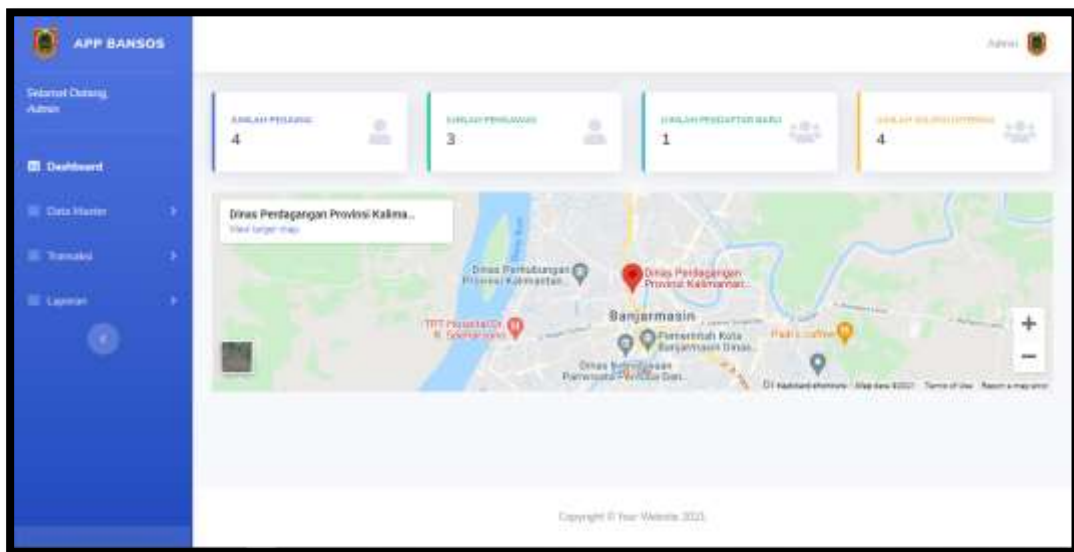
APP BANSOS

Selamat Datang Admin

Dashboard

Data Master

Transaksi

Laporan

Admin

JUMLAH PEGAWAI
4

JUMLAH PENILAIAN
3

JUMLAH PENDAFTAR BARU
1

JUMLAH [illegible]
4

Dinas Perdagangan Provinsi Kalima...
View larger map

Dinas Perhubungan Provinsi Kalimantan...

Dinas Perdagangan Provinsi Kalimantan...

Banjarmasin

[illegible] Coffee

Pemerintah Kota Banjarmasin Dinas...

Dinas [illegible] Pemerintah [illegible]

+
−

Keyboard shortcuts Map data ©2021 Terms of Use Report a map error

Copyright © Your Website 2021